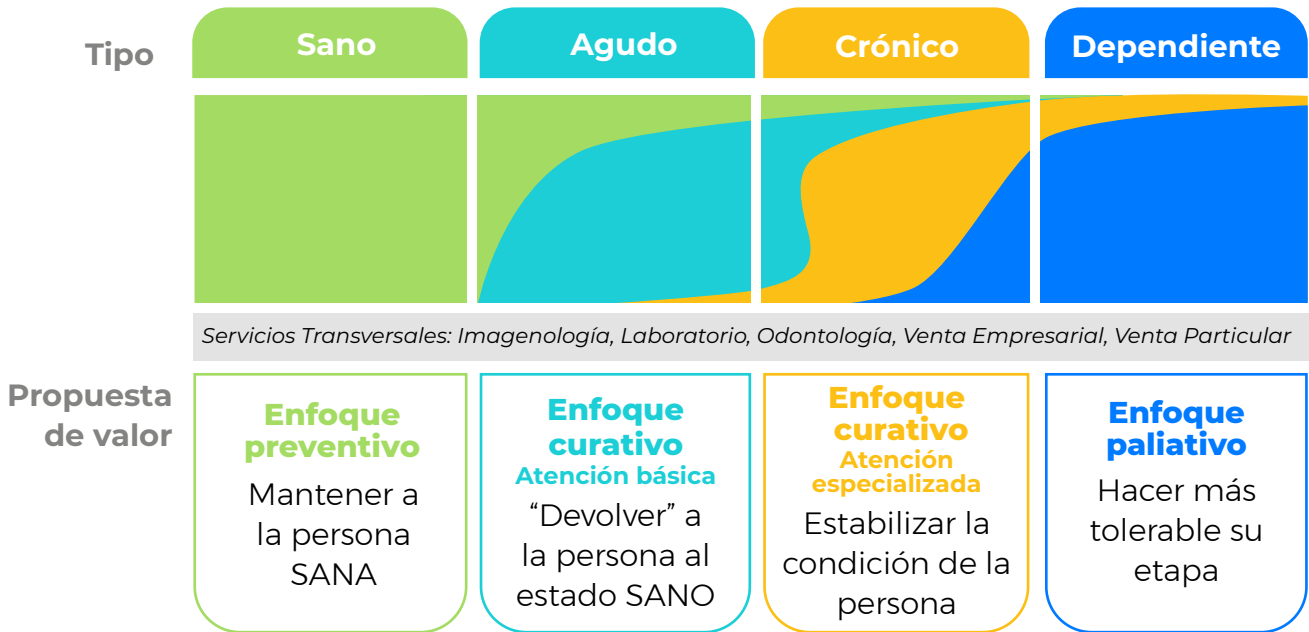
Tipo

Sano

Agudo

Crónico

Dependiente

Servicios Transversales: Imagenología, Laboratorio, Odontología, Venta Empresarial, Venta Particular

Propuesta de valor

Enfoque preventivo

Mantener a la persona SANA

Enfoque curativo
Atención básica

"Devolver" a la persona al estado SANO

Enfoque curativo
Atención especializada

Estabilizar la condición de la persona

Enfoque paliativo

Hacer más tolerable su etapa